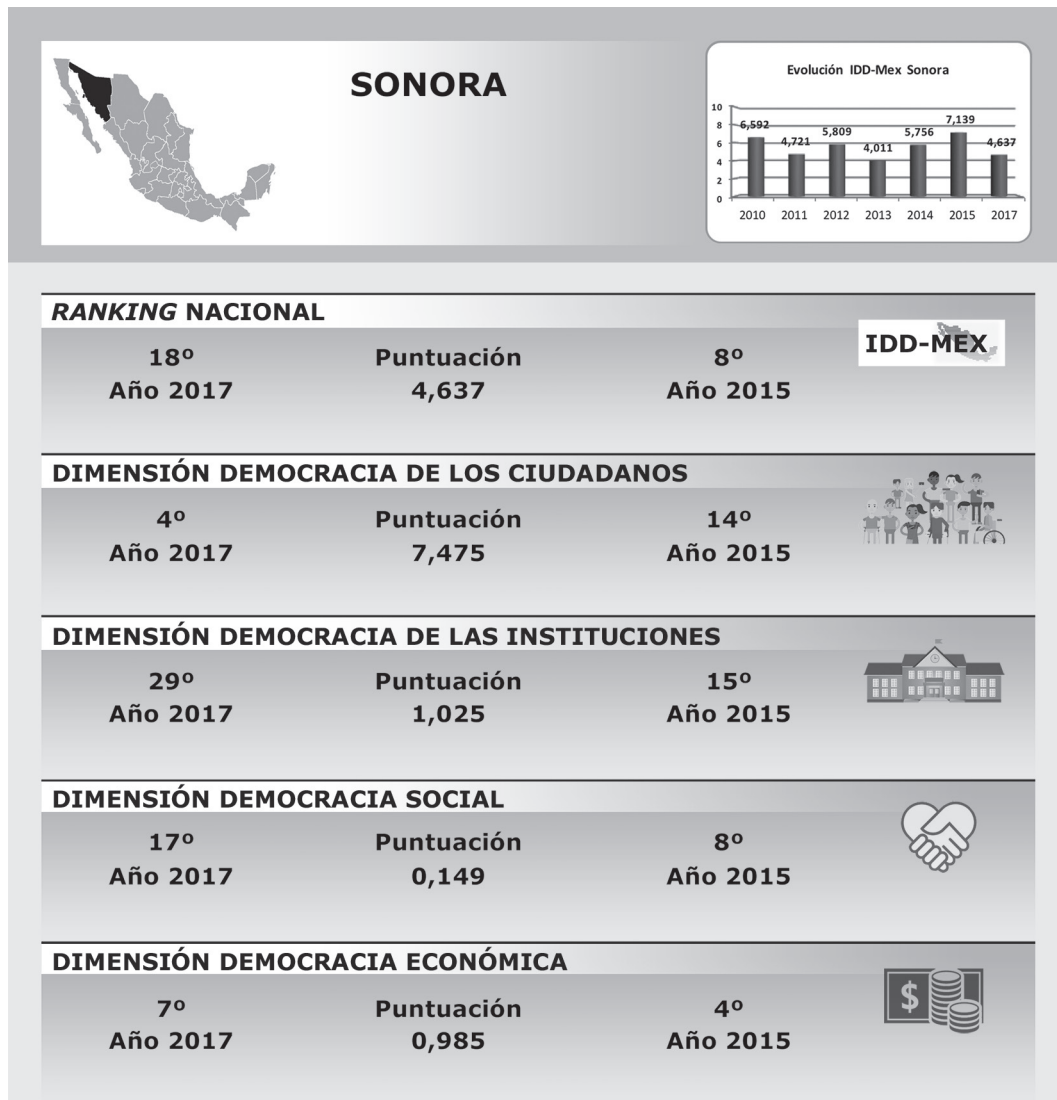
SONORA

Evolución IDD-Mex Sonora

10
8
6
4
2
0

6,592 4,721 5,809 4,011 5,756 7,139 4,637

2010 2011 2012 2013 2014 2015 2017

*RANKING* NACIONAL

IDD-MEX

18º
Año 2017

Puntuación
4,637

8º
Año 2015

DIMENSIÓN DEMOCRACIA DE LOS CIUDADANOS

4º
Año 2017

Puntuación
7,475

14º
Año 2015

DIMENSIÓN DEMOCRACIA DE LAS INSTITUCIONES

29º
Año 2017

Puntuación
1,025

15º
Año 2015

DIMENSIÓN DEMOCRACIA SOCIAL

17º
Año 2017

Puntuación
0,149

8º
Año 2015

DIMENSIÓN DEMOCRACIA ECONÓMICA

7º
Año 2017

Puntuación
0,985

4º
Año 2015

$